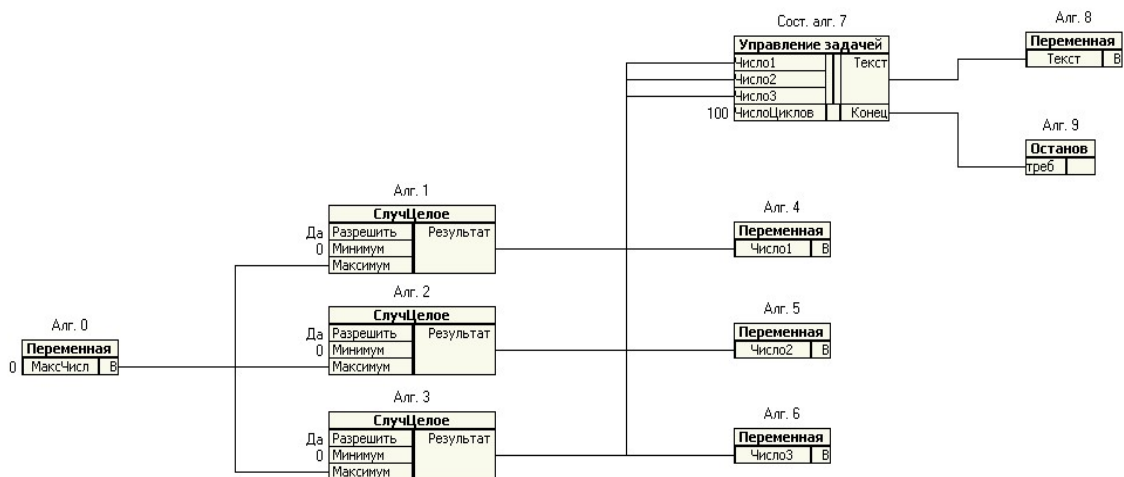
Сост. алг. 7

Управление задачей

Число1
Число2
Число3
100 ЧислоЦиклов

Текст
Конец

Алг. 8

Переменная

Текст В

Алг. 9

Останов

треб

Алг. 1

СлучЦелое

Да Разрешить
0 Минимум
Максимум

Результат

Алг. 4

Переменная

Число1 В

Алг. 2

СлучЦелое

Да Разрешить
0 Минимум
Максимум

Результат

Алг. 5

Переменная

Число2 В

Алг. 0

Переменная

0 МаксЧисл В

Алг. 3

СлучЦелое

Да Разрешить
0 Минимум
Максимум

Результат

Алг. 6

Переменная

Число3 В